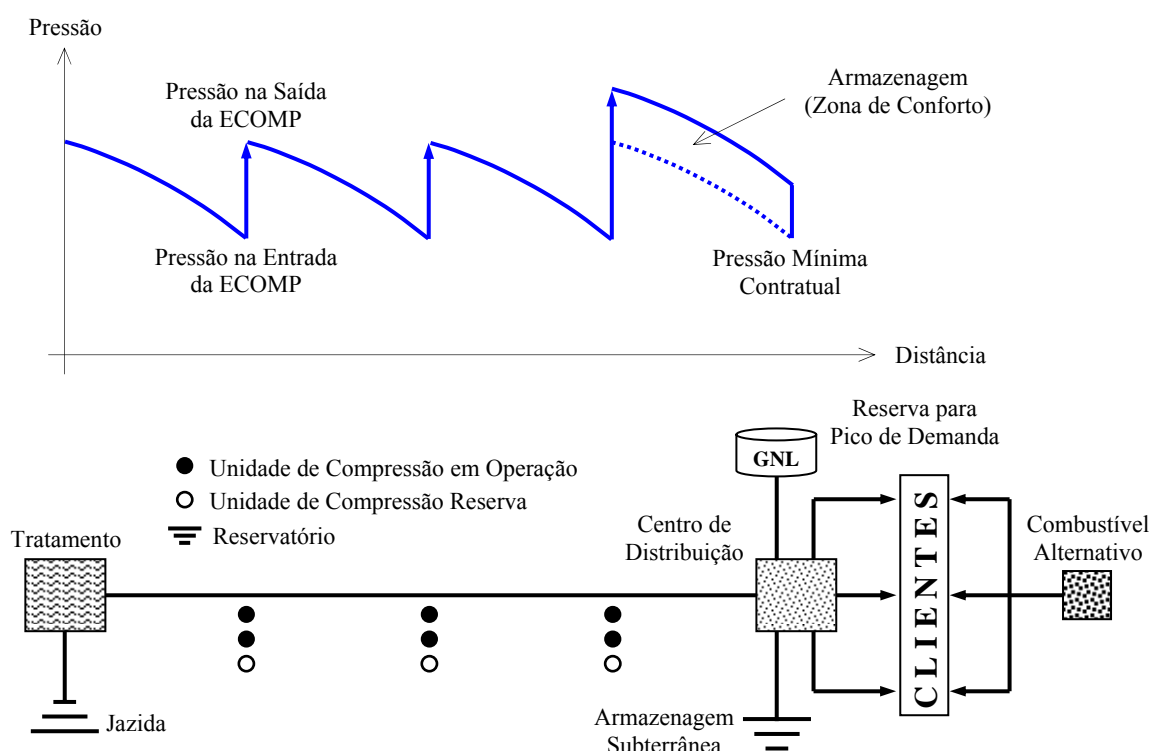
Pressão

Pressão na Saída da ECOMP

Armazenagem (Zona de Conforto)

Pressão na Entrada da ECOMP

Pressão Mínima Contratual

Distância

Reserva para Pico de Demanda

Unidade de Compressão em Operação

Unidade de Compressão Reserva

Reservatório

GNL

Tratamento

Centro de Distribuição

CLIENTES

Combustível Alternativo

Jazida

Armazenagem Subterrânea